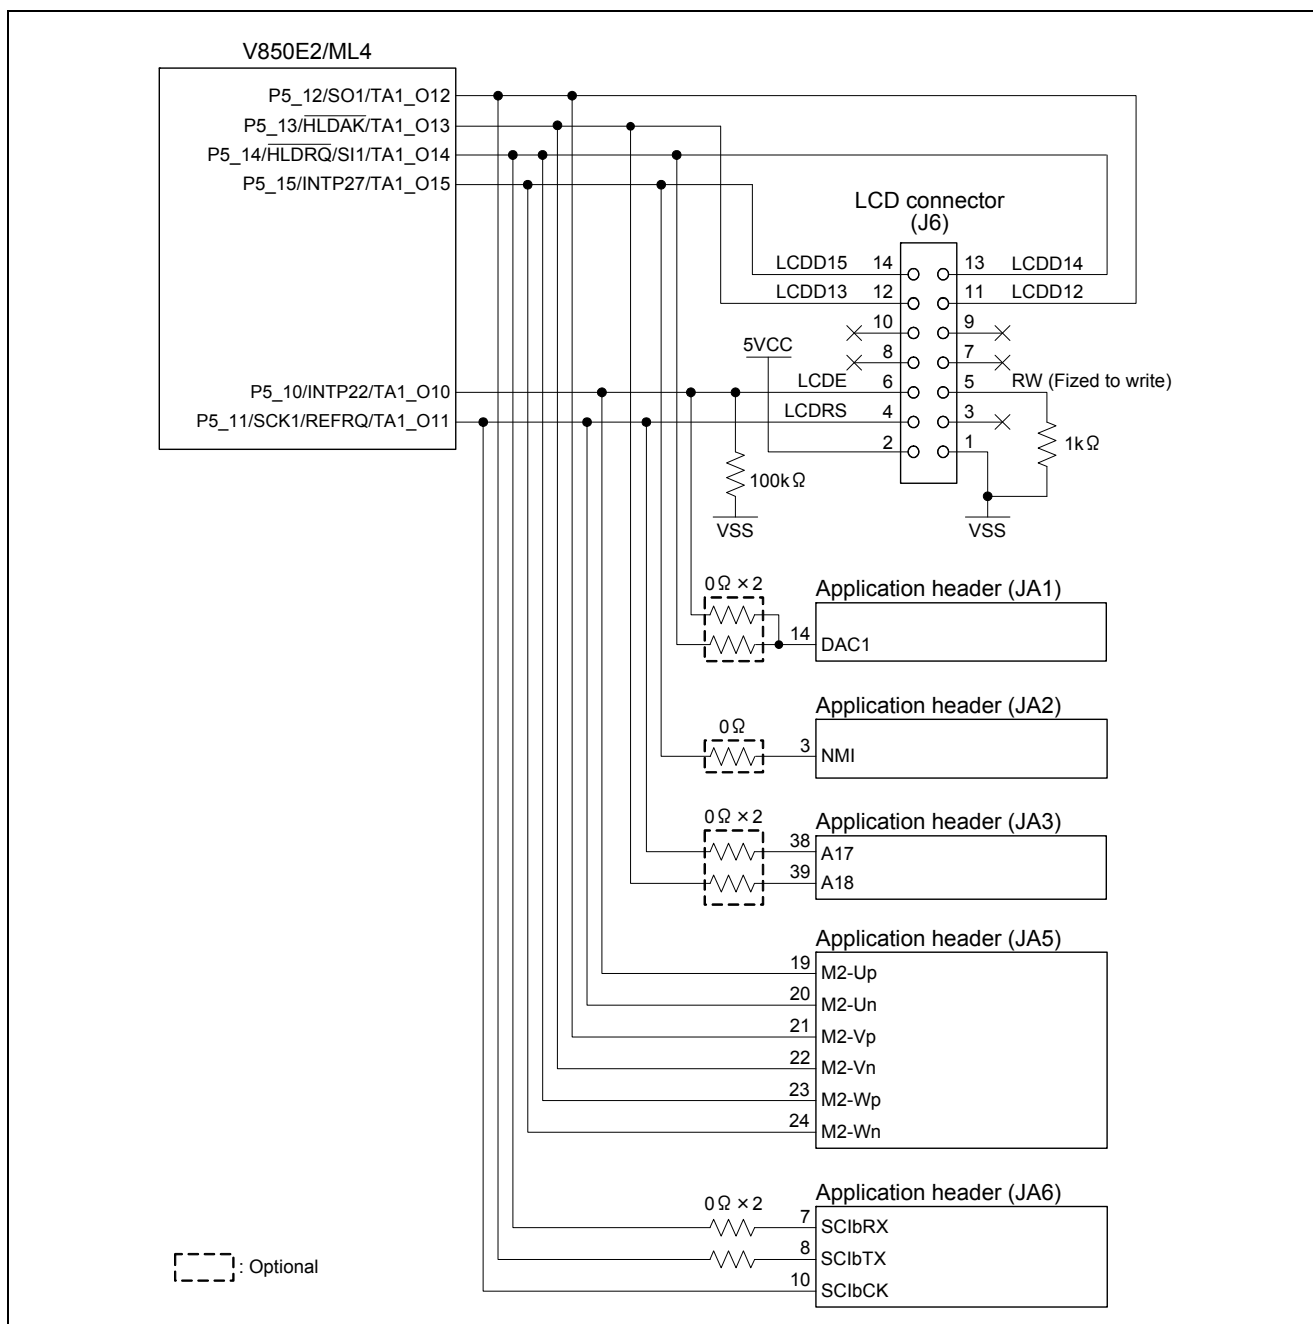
V850E2/ML4

P5_12/SO1/TA1_O12
P5_13/$\overline{HLDAK}$/TA1_O13
P5_14/$\overline{HLDRQ}$/SI1/TA1_O14
P5_15/INTP27/TA1_O15

LCD connector
(J6)

LCDD15 14
13 LCDD14
LCDD13 12
11 LCDD12
10
9
5VCC
8
7
LCDE 6
5 RW (Fized to write)
LCDRS 4
3
2
1
1kΩ

P5_10/INTP22/TA1_O10
P5_11/SCK1/REFRQ/TA1_O11

100kΩ
VSS
VSS

0Ω ×2
Application header (JA1)
14 DAC1

0Ω
Application header (JA2)
3 NMI

0Ω ×2
Application header (JA3)
38 A17
39 A18

Application header (JA5)
19 M2-Up
20 M2-Un
21 M2-Vp
22 M2-Vn
23 M2-Wp
24 M2-Wn

0Ω ×2
Application header (JA6)
7 SCIbRX
8 SCIbTX
10 SCIbCK

: Optional